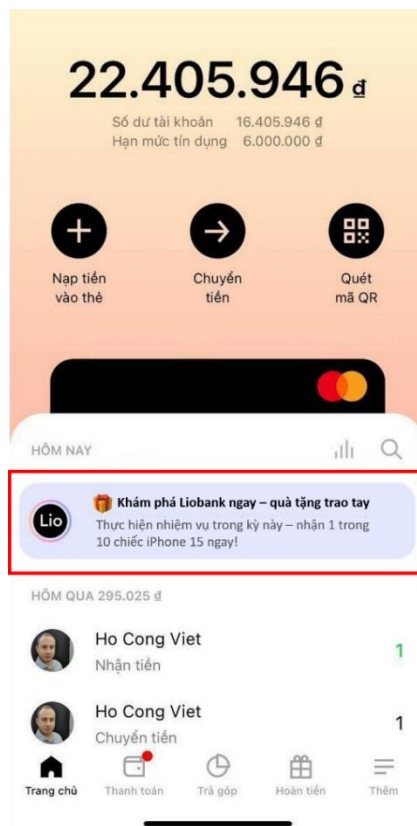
22.405.946 đ

Số dư tài khoản 16.405.946 đ
Hạn mức tín dụng 6.000.000 đ

Nạp tiền vào thẻ

Chuyển tiền

Quét mã QR

HÔM NAY

Lio

Khám phá Liobank ngay – quà tặng trao tay
Thực hiện nhiệm vụ trong kỳ này – nhận 1 trong 10 chiếc iPhone 15 ngay!

HÔM QUA 295.025 đ

Ho Cong Viet
Nhận tiền
1

Ho Cong Viet
Chuyển tiền
1

Trang chủ
Thanh toán
Trả góp
Hoàn tiền
Thêm